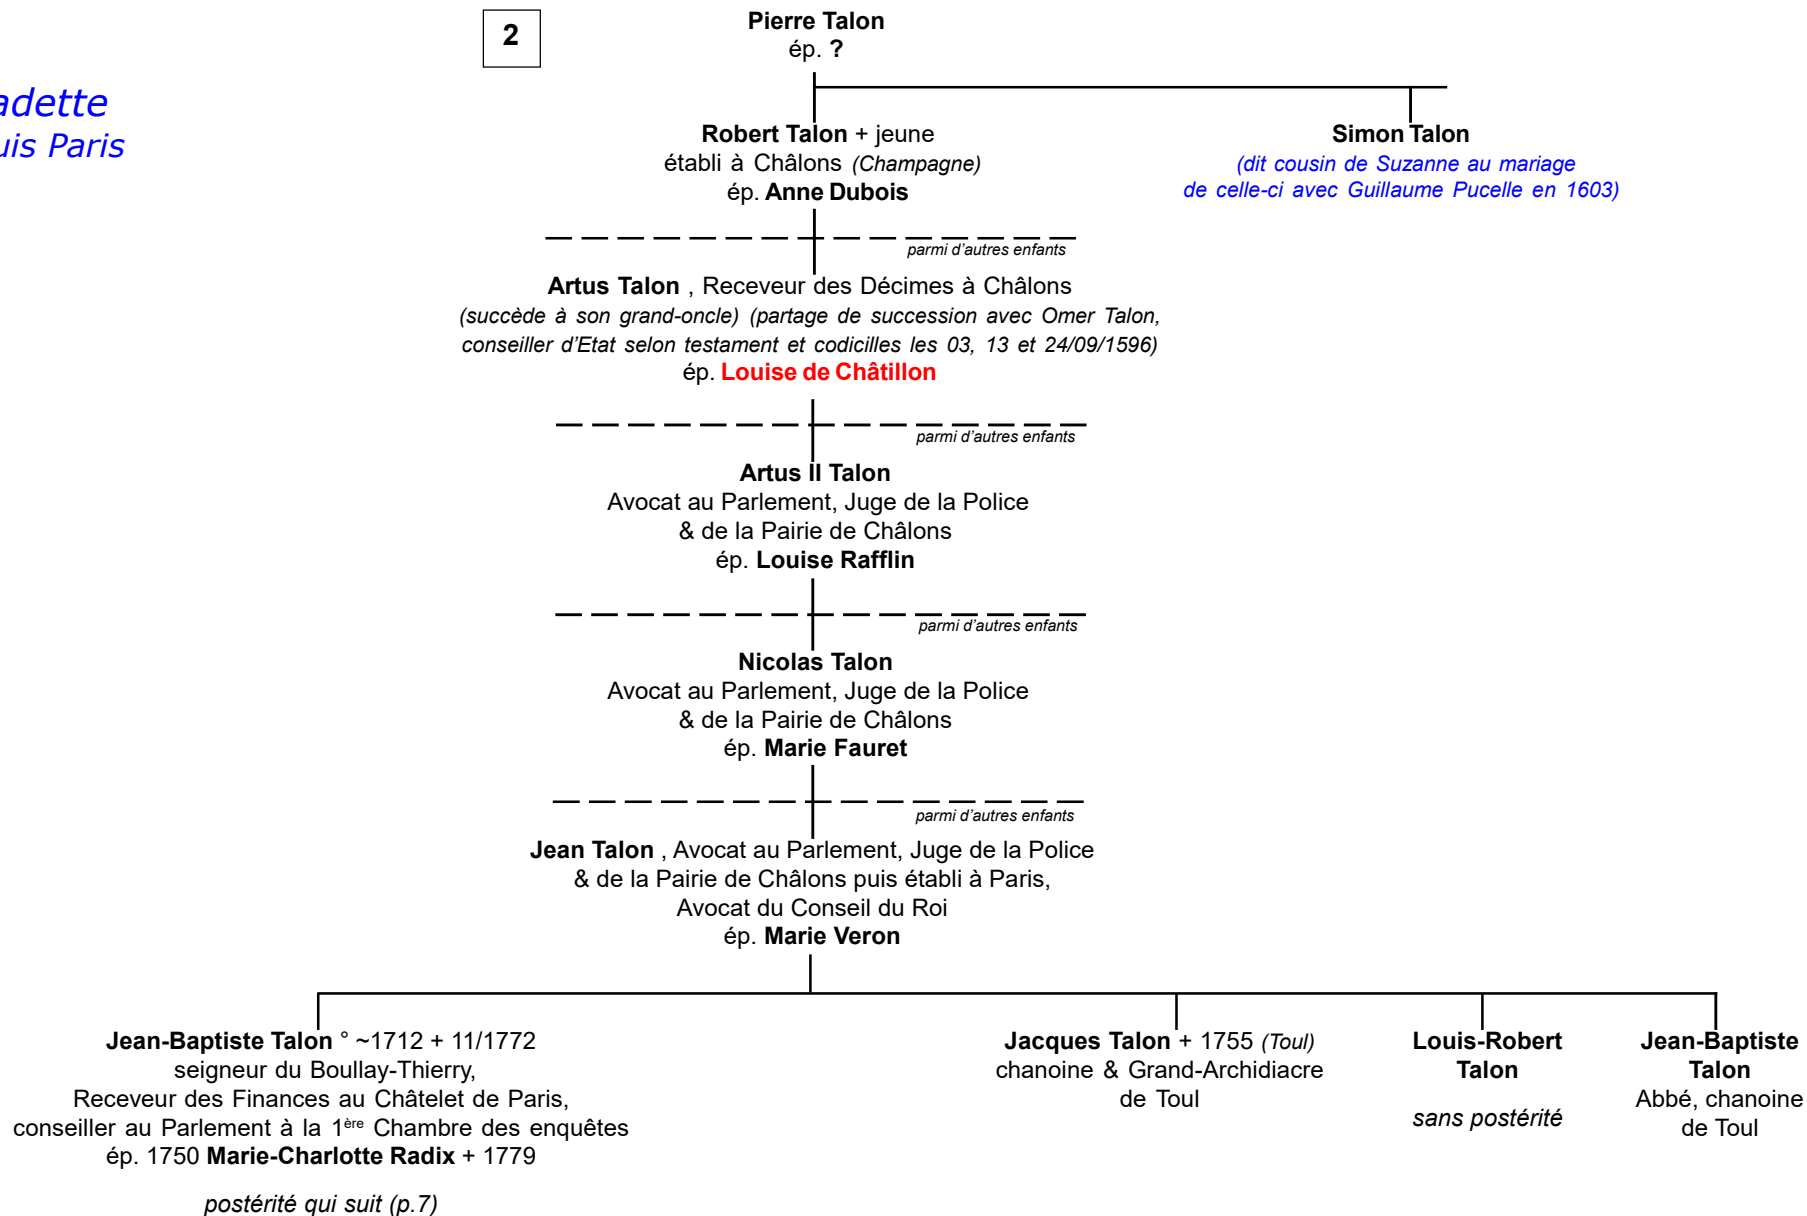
adette
uis Paris

2

Pierre Talon
ép. ?

Robert Talon + jeune
établi à Châlons (Champagne)
ép. Anne Dubois

Simon Talon
(dit cousin de Suzanne au mariage de celle-ci avec Guillaume Pucelle en 1603)

parmi d'autres enfants

Artus Talon , Receveur des Décimes à Châlons
(succède à son grand-oncle) (partage de succession avec Omer Talon, conseiller d'Etat selon testament et codicilles les 03, 13 et 24/09/1596)
ép. Louise de Châtillon

parmi d'autres enfants

Artus II Talon
Avocat au Parlement, Juge de la Police
& de la Pairie de Châlons
ép. Louise Rafflin

parmi d'autres enfants

Nicolas Talon
Avocat au Parlement, Juge de la Police
& de la Pairie de Châlons
ép. Marie Fauret

parmi d'autres enfants

Jean Talon , Avocat au Parlement, Juge de la Police
& de la Pairie de Châlons puis établi à Paris,
Avocat du Conseil du Roi
ép. Marie Veron

Jean-Baptiste Talon ° ~1712 + 11/1772
seigneur du Boullay-Thierry,
Receveur des Finances au Châtelet de Paris,
conseiller au Parlement à la 1$^{ère}$ Chambre des enquêtes
ép. 1750 Marie-Charlotte Radix + 1779

postérité qui suit (p.7)

Jacques Talon + 1755 (Toul)
chanoine & Grand-Archidiacre
de Toul

Louis-Robert Talon

sans postérité

Jean-Baptiste Talon
Abbé, chanoine
de Toul